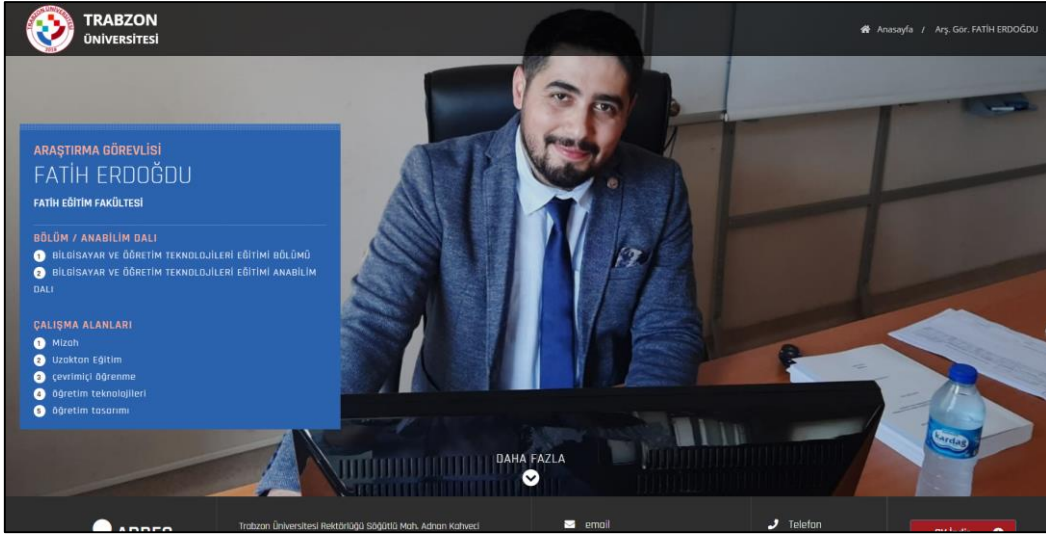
TRABZON ÜNİVERSİTESİ

Anasayfa / Arş. Gör. FATİH ERDOĞDU

ARAŞTIRMA GÖREVLİSİ
FATİH ERDOĞDU
FATİH EĞİTİM FAKÜLTESİ

BÖLÜM / ANABİLİM DALI
1 BİLGİSAYAR VE ÖĞRETİM TEKNOLOJİLERİ EĞİTİMİ BÖLÜMÜ
2 BİLGİSAYAR VE ÖĞRETİM TEKNOLOJİLERİ EĞİTİMİ ANABİLİM DALI

ÇALIŞMA ALANLARI
1 Mizah
2 Uzaktan Eğitim
3 çevrimiçi öğrenme
4 öğretim teknolojileri
5 öğretim tasarımı

DAHA FAZLA

ADRES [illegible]
Trabzon Üniversitesi Rektörlüğü Söğütlü Mah. Adnan Kahveci
email
Telefon
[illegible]

Sarıdağ